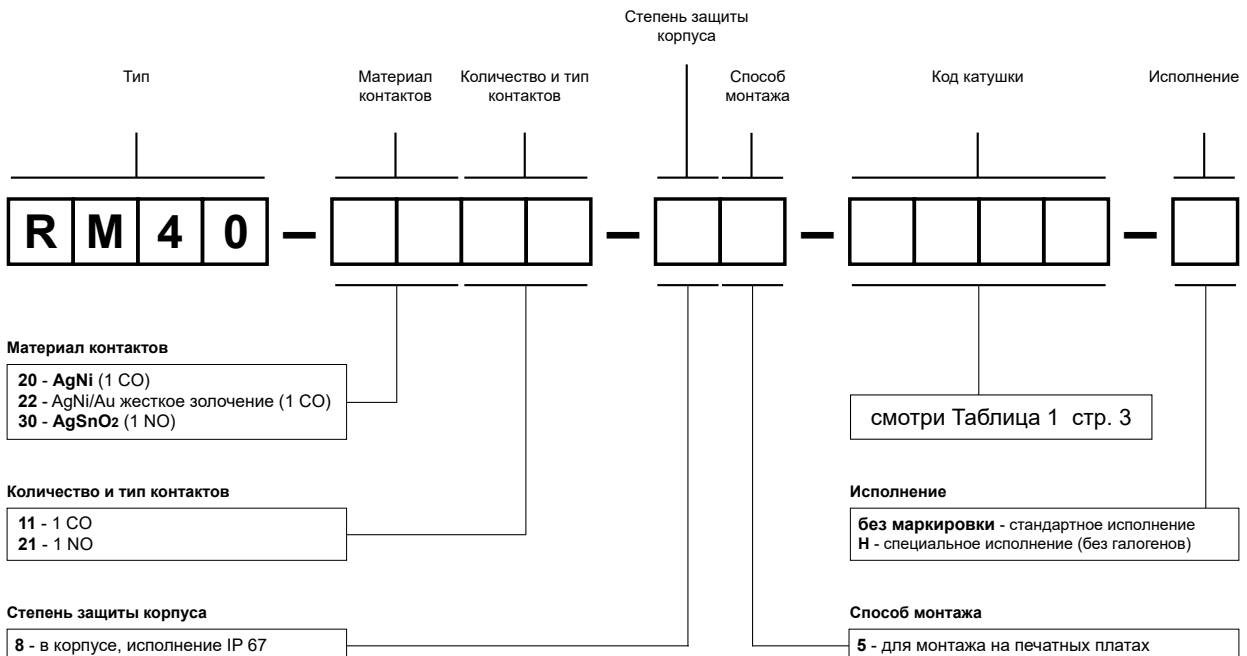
Степень защиты корпуса

Тип

Материал контактов

Количество и тип контактов

Способ монтажа

Код катушки

Исполнение

R M 4 0 –

Материал контактов

**20** - **AgNi** (1 CO)
**22** - AgNi/Au жесткое золочение (1 CO)
**30** - **AgSnO2** (1 NO)

смотри Таблица 1 стр. 3

Количество и тип контактов

**11** - 1 CO
**21** - 1 NO

Исполнение

**без маркировки** - стандартное исполнение
**H** - специальное исполнение (без галогенов)

Степень защиты корпуса

**8** - в корпусе, исполнение IP 67

Способ монтажа

**5** - для монтажа на печатных платах